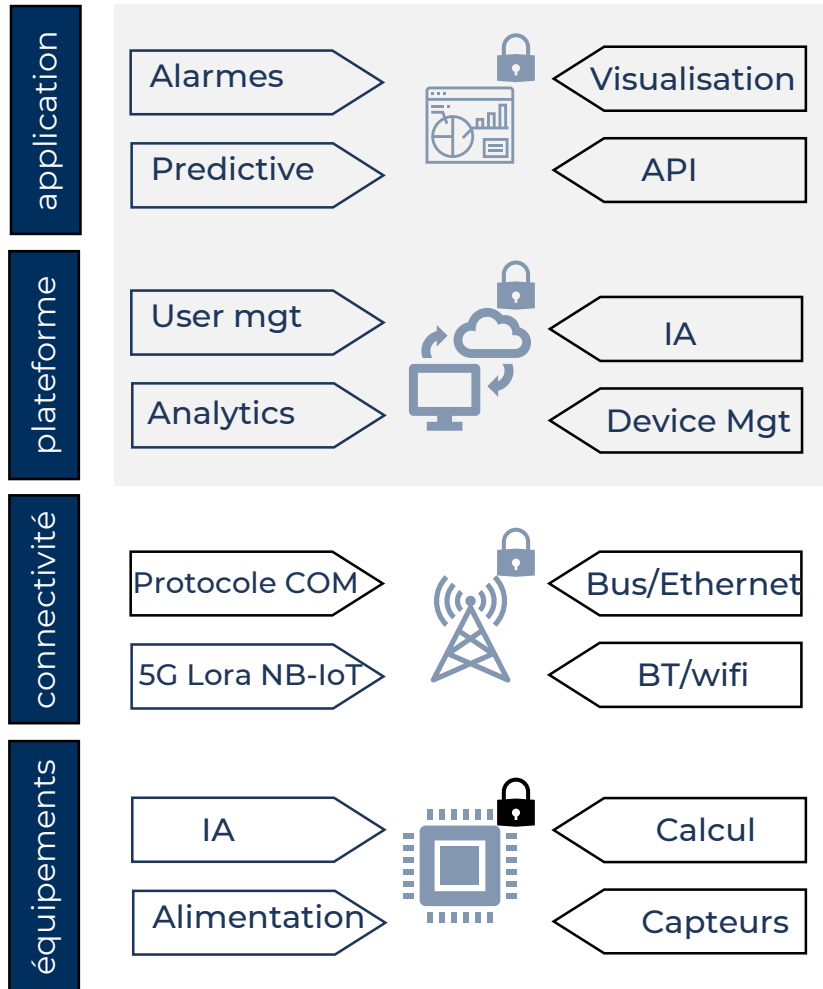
application

Alarmes

Visualisation

Predictive

API

plateforme

User mgt

IA

Analytics

Device Mgt

connectivité

Protocole COM

Bus/Ethernet

5G Lora NB-IoT

BT/wifi

équipements

IA

Calcul

Alimentation

Capteurs